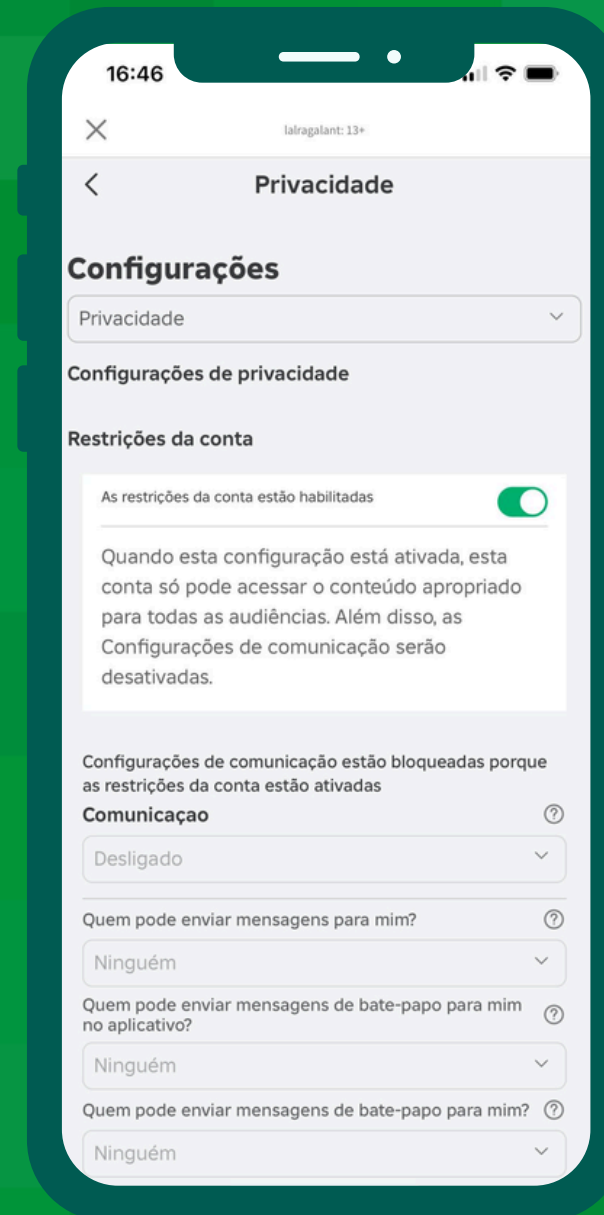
16:46

lalragalant: 13+

Privacidade

Configurações

Privacidade

Configurações de privacidade

Restrições da conta

As restrições da conta estão habilitadas

Quando esta configuração está ativada, esta conta só pode acessar o conteúdo apropriado para todas as audiências. Além disso, as Configurações de comunicação serão desativadas.

Configurações de comunicação estão bloqueadas porque as restrições da conta estão ativadas

Comunicaçao

Desligado

Quem pode enviar mensagens para mim?

Ninguém

Quem pode enviar mensagens de bate-papo para mim no aplicativo?

Ninguém

Quem pode enviar mensagens de bate-papo para mim?

Ninguém